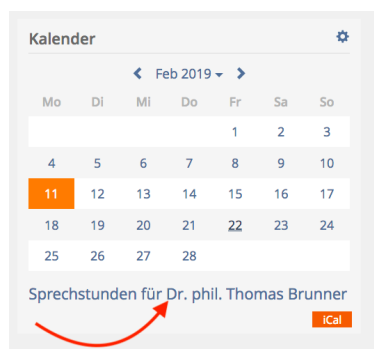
Kalender

Feb 2019

| Mo | Di | Mi | Do | Fr | Sa | So |
|---|---|---|---|---|---|---|
| | | | | 1 | 2 | 3 |
| 4 | 5 | 6 | 7 | 8 | 9 | 10 |
| 11 | 12 | 13 | 14 | 15 | 16 | 17 |
| 18 | 19 | 20 | 21 | 22 | 23 | 24 |
| 25 | 26 | 27 | 28 | | | |

Sprechstunden für Dr. phil. Thomas Brunner

iCal